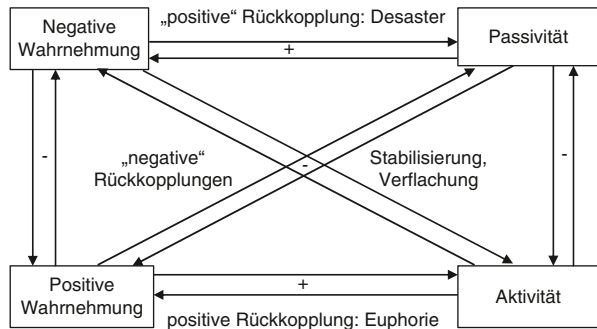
Negative Wahrnehmung

„positive“ Rückkopplung: Desaster

+

Passivität

-

„negative“ Rückkopplungen

-

Stabilisierung, Verflachung

-

Positive Wahrnehmung

+

Aktivität

positive Rückkopplung: Euphorie